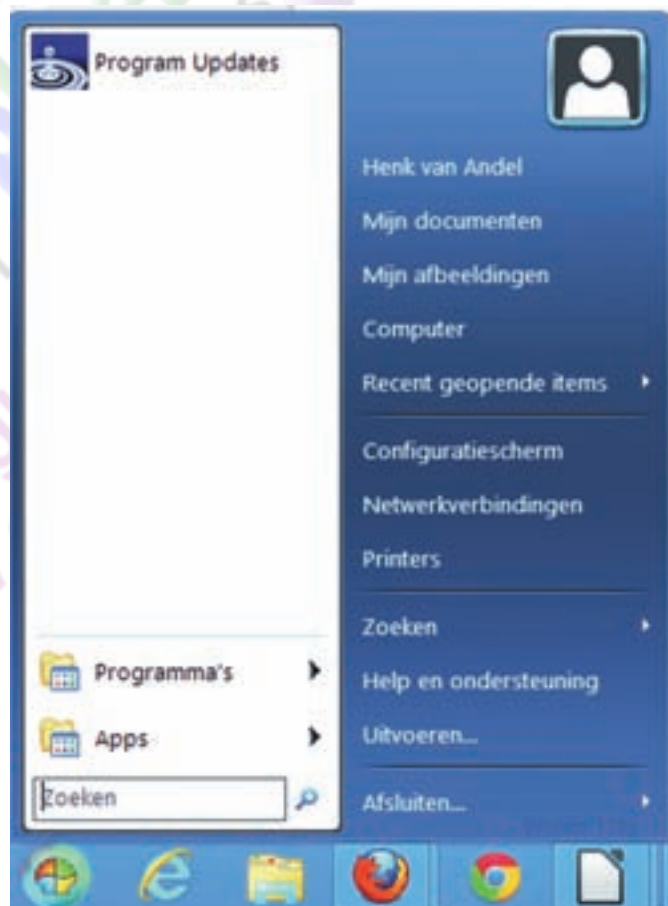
Program Updates

Programma's

Apps

Zoeken

Henk van Andel

Mijn documenten

Mijn afbeeldingen

Computer

Recent geopende items

Configuratiescherm

Netwerkverbindingen

Printers

Zoeken

Help en ondersteuning

Uitvoeren...

Afsluiten...